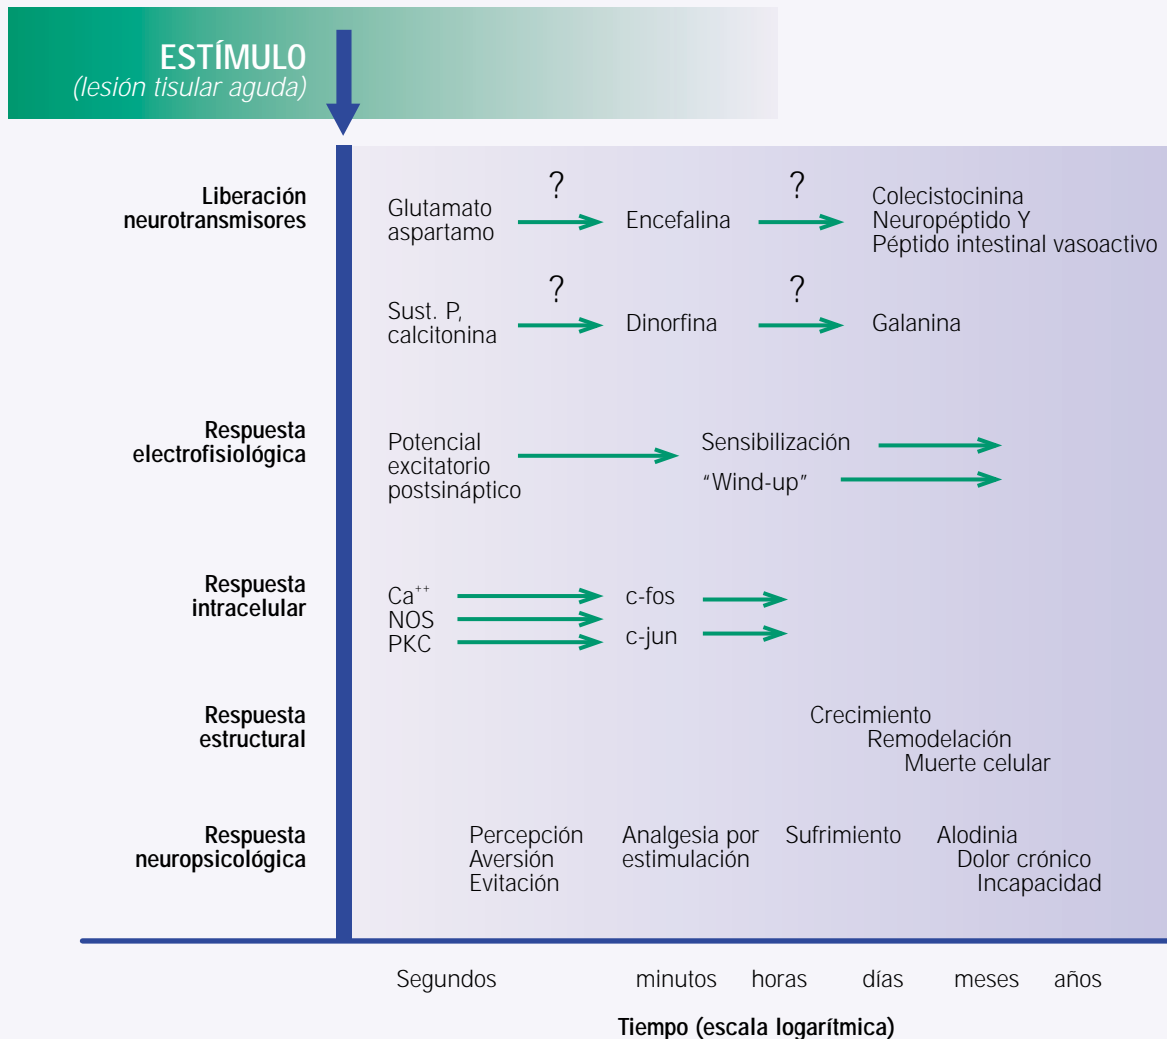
ESTÍMULO
(lesión tisular aguda)

Liberación neurotransmisores

Glutamato aspartamo
?
Encefalina
?
Colecistocinina
Neuropéptido Y
Péptido intestinal vasoactivo

Sust. P, calcitonina
?
Dinorfina
?
Galanina

Respuesta electrofisiológica

Potencial excitatorio postsináptico
Sensibilización
"Wind-up"

Respuesta intracelular

$Ca^{++}$
NOS
PKC
c-fos
c-jun

Respuesta estructural

Crecimiento
Remodelación
Muerte celular

Respuesta neuropsicológica

Percepción
Aversión
Evitación
Analgesia por estimulación
Sufrimiento
Alodinia
Dolor crónico
Incapacidad

Segundos minutos horas días meses años

Tiempo (escala logarítmica)